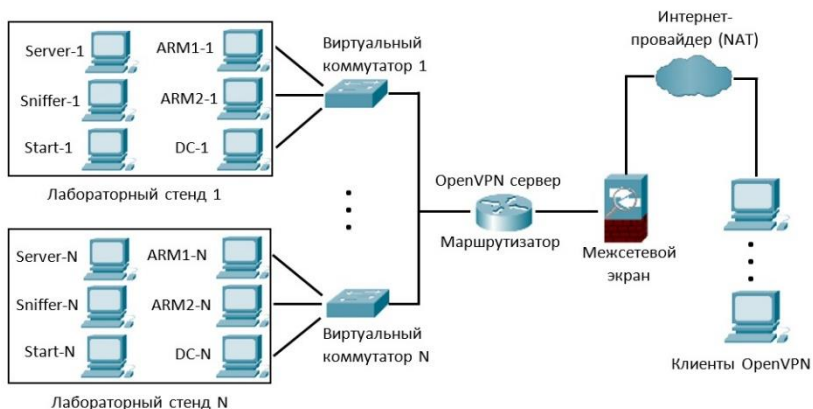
Server-1
ARM1-1
Sniffer-1
ARM2-1
Start-1
DC-1
Лабораторный стенд 1

Виртуальный коммутатор 1

Интернет-провайдер (NAT)

OpenVPN сервер
Маршрутизатор

Межсетевой экран

Server-N
ARM1-N
Sniffer-N
ARM2-N
Start-N
DC-N
Лабораторный стенд N

Виртуальный коммутатор N

Клиенты OpenVPN